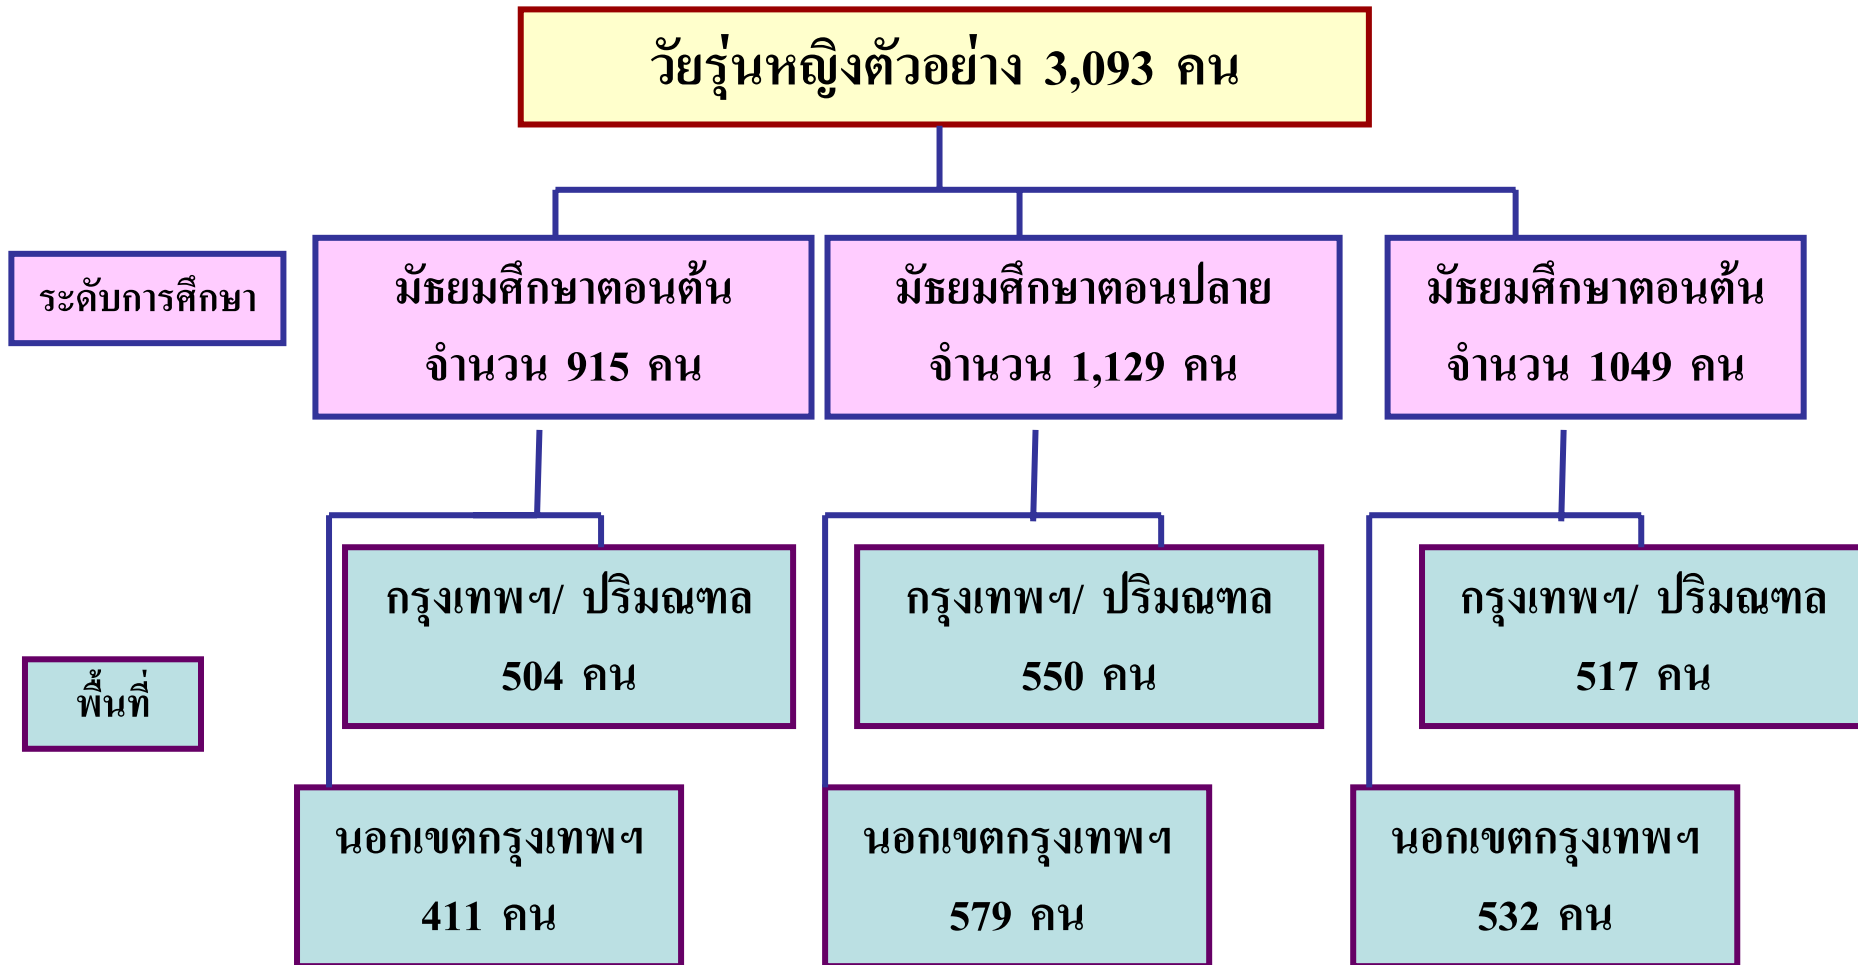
วัยรุ่นหญิงตัวอย่าง 3,093 คน

ระดับการศึกษา

มัธยมศึกษาตอนต้น
จำนวน 915 คน

มัธยมศึกษาตอนปลาย
จำนวน 1,129 คน

มัธยมศึกษาตอนต้น
จำนวน 1049 คน

พื้นที่

กรุงเทพฯ/ ปริมณฑล
504 คน

กรุงเทพฯ/ ปริมณฑล
550 คน

กรุงเทพฯ/ ปริมณฑล
517 คน

นอกเขตกรุงเทพฯ
411 คน

นอกเขตกรุงเทพฯ
579 คน

นอกเขตกรุงเทพฯ
532 คน